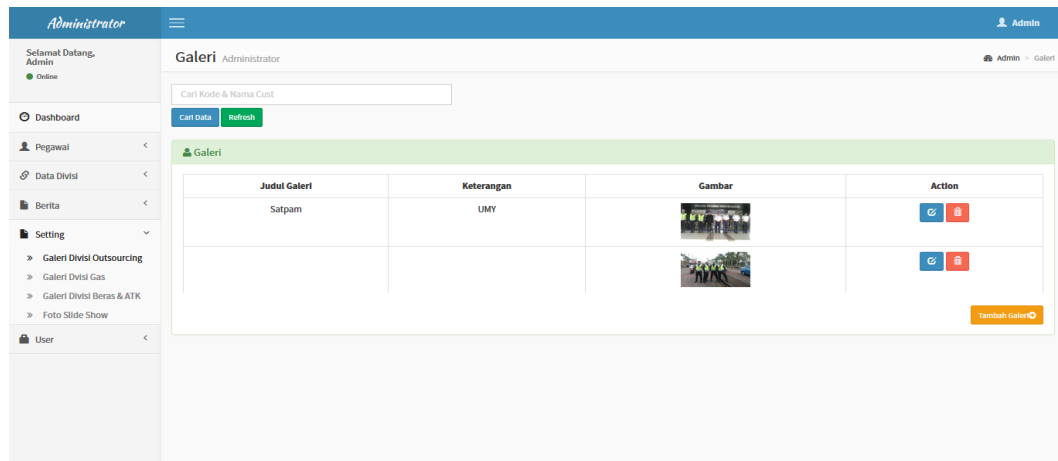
Administrator

Admin

Selamat Datang, Admin

Online

Dashboard

Pegawai

Data Divisi

Berita

Setting

» Galeri Divisi Outsourcing

» Galeri Dvisi Gas

» Galeri Divisi Beras & ATK

» Foto Slide Show

User

Galeri Administrator

Admin > Galeri

Cari Kode & Nama Cust

Cari Data Refresh

Galeri

| Judul Galeri | Keterangan | Gambar | Action |
|---|---|---|---|
| Satpam | UMY | | |
| | | | |

Tambah Galeri